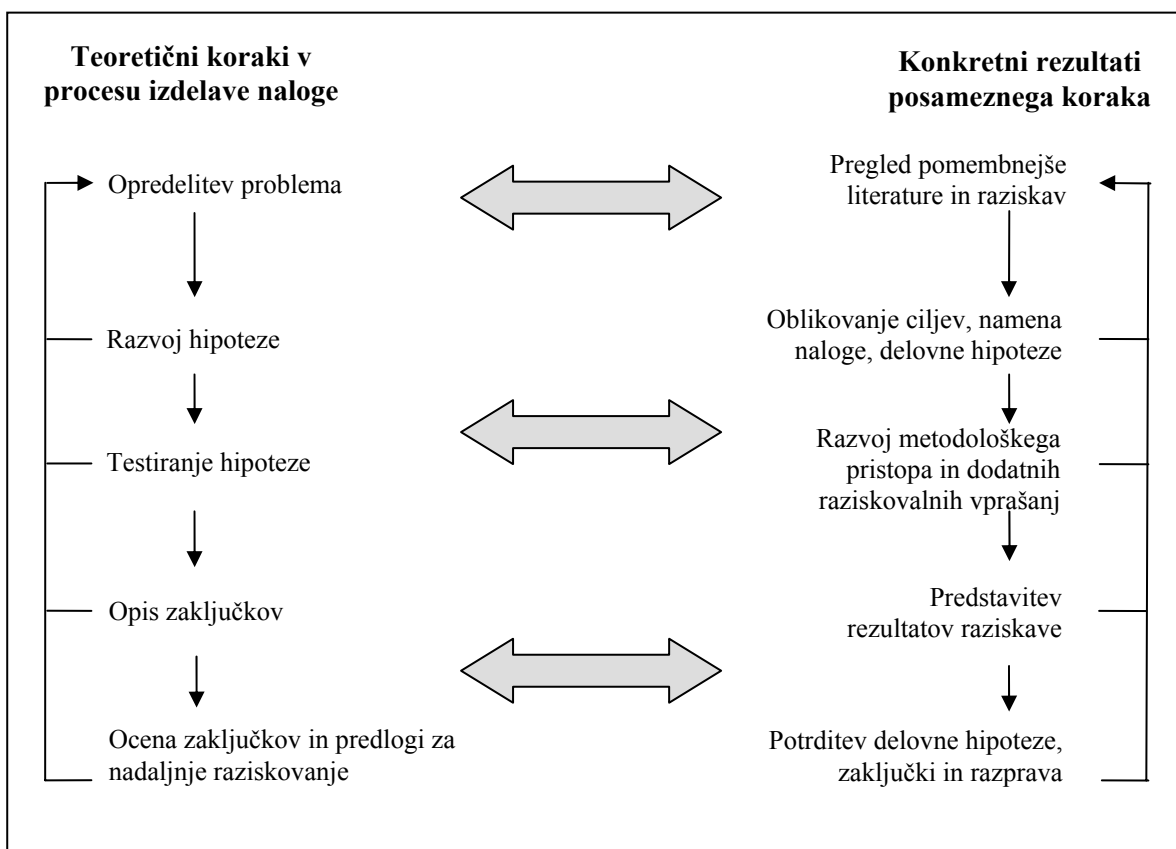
Teoretični koraki v procesu izdelave naloge

Konkretni rezultati posameznega koraka

Opredelitev problema

Razvoj hipoteze

Testiranje hipoteze

Opis zaključkov

Ocena zaključkov in predlogi za nadaljnje raziskovanje

Pregled pomembnejše literature in raziskav

Oblikovanje ciljev, namena naloge, delovne hipoteze

Razvoj metodološkega pristopa in dodatnih raziskovalnih vprašanj

Predstavitev rezultatov raziskave

Potrditev delovne hipoteze, zaključki in razprava